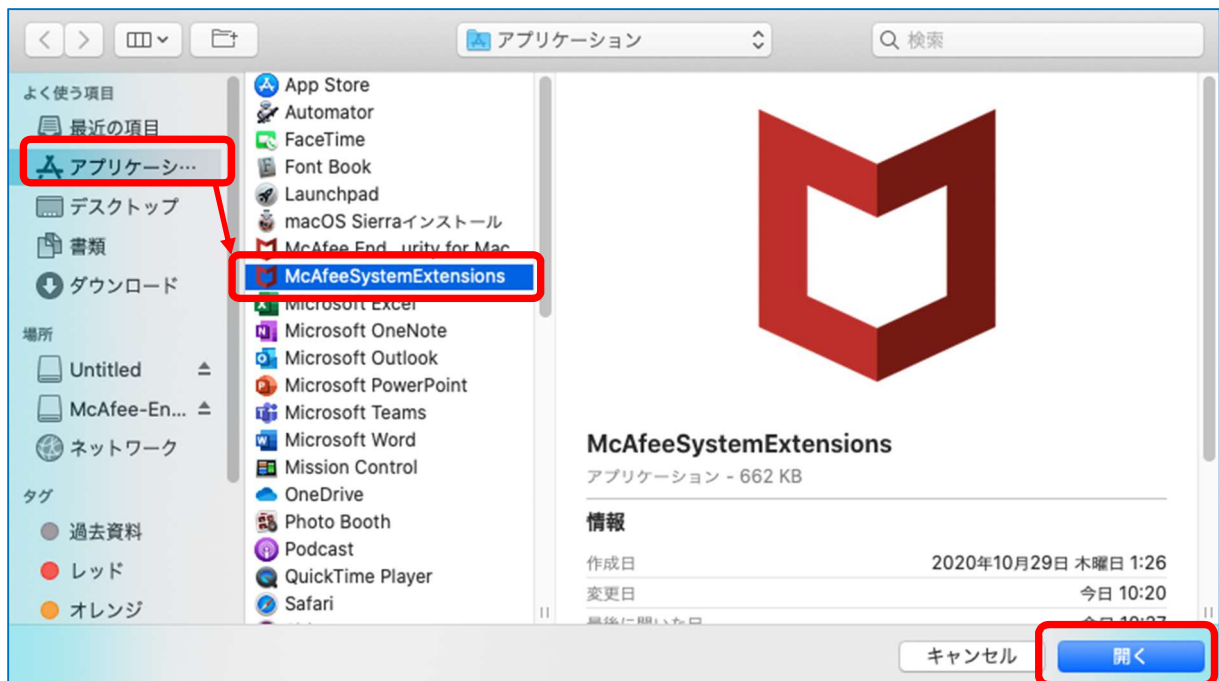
アプリケーション
検索

よく使う項目
最近の項目
アプリケーシ…
デスクトップ
書類
ダウンロード
場所
Untitled
McAfee-En...
ネットワーク
タグ
過去資料
レッド
オレンジ

App Store
Automator
FaceTime
Font Book
Launchpad
macOS Sierraインストール
McAfee End...urity for Mac
McAfeeSystemExtensions
Microsoft Excel
Microsoft OneNote
Microsoft Outlook
Microsoft PowerPoint
Microsoft Teams
Microsoft Word
Mission Control
OneDrive
Photo Booth
Podcast
QuickTime Player
Safari

McAfeeSystemExtensions
アプリケーション - 662 KB
情報
作成日 2020年10月29日 木曜日 1:26
変更日 今日 10:20
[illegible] 今日 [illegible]

キャンセル
開く